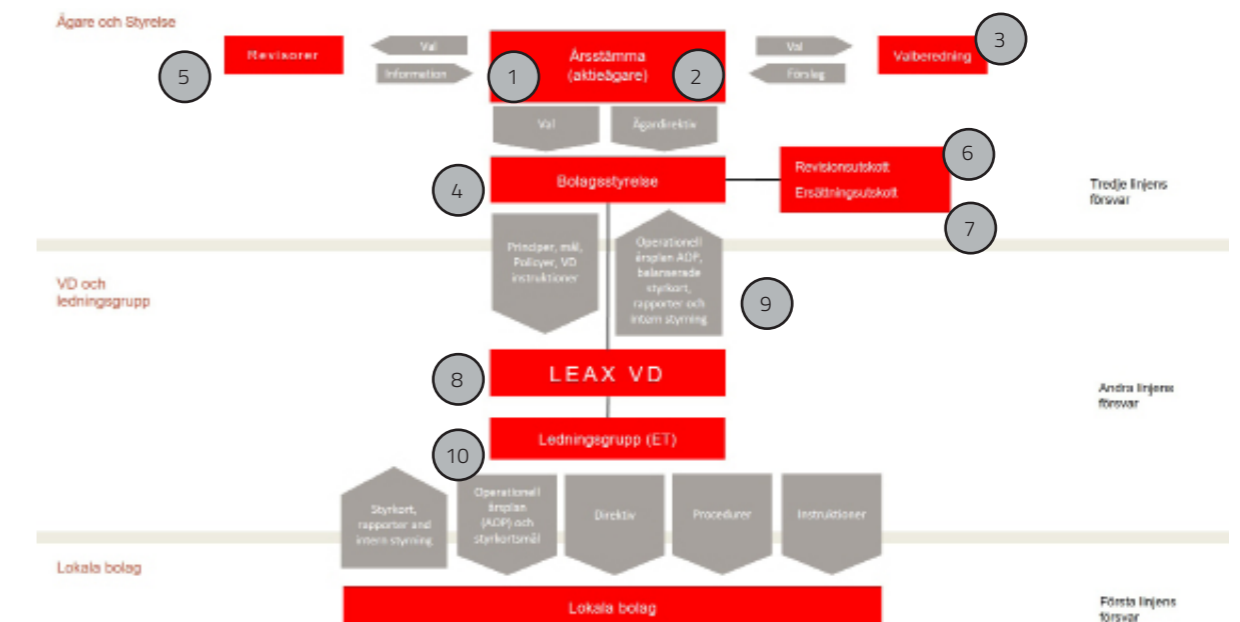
Ägare och Styrelse

Revisorer

5

Val

Information

Årsstämma (aktieägare)

1

2

Val

Förslag

Valberedning

3

Val

Ägardirektiv

Bolagsstyrelse

4

Revisionsutskott

Ersättningsutskott

6

7

Tredje linjens försvar

VD och ledningsgrupp

Principer, mål, Policyer, VD instruktioner

Operationell årsplan AOP, balanserade styrkort, rapporter och intern styrning

9

LEAX VD

8

Andra linjens försvar

Ledningsgrupp (ET)

10

Styrkort, rapporter and intern styrning

Operationell årsplan (AOP) och styrkortsmål

Direktiv

Procedurer

Instruktioner

Lokala bolag

Lokala bolag

Första linjens försvar